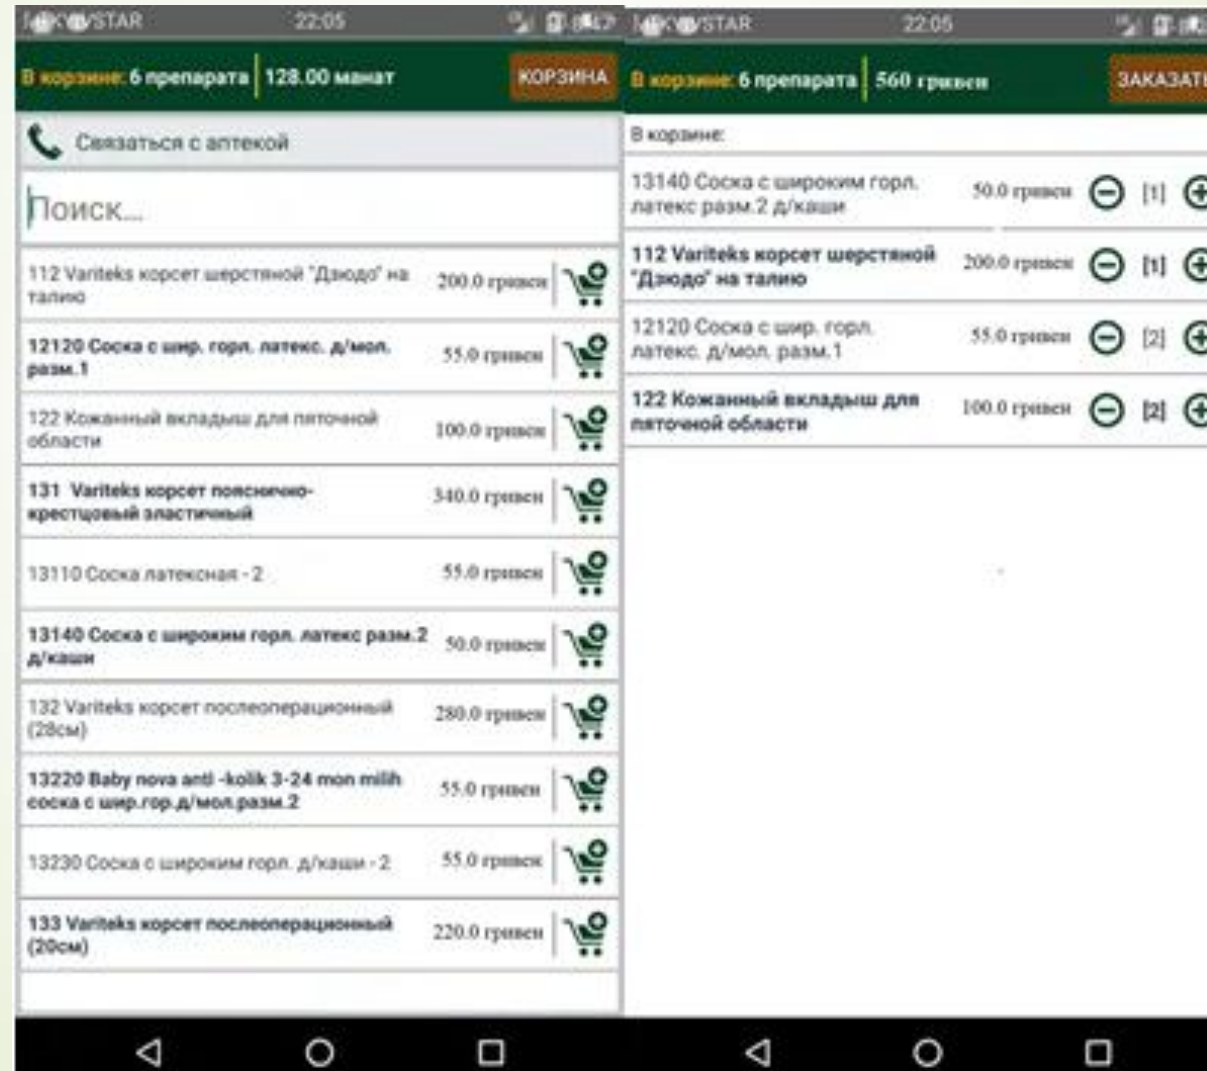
KYIVSTAR 22:05

В корзине: 6 препарата | 128.00 манат КОРЗИНА

Связаться с аптекой

Поиск...

112 Variteks корсет шерстяной "Дзюдо" на талию 200.0 гривен

12120 Соска с шир. горл. латекс. д/мол. разм.1 55.0 гривен

122 Кожанный вкладыш для пяточной области 100.0 гривен

131 Variteks корсет пояснично-крестцовый эластичный 340.0 гривен

13110 Соска латексная - 2 55.0 гривен

13140 Соска с широким горл. латекс разм.2 д/каши 50.0 гривен

132 Variteks корсет послеоперационный (28см) 280.0 гривен

13220 Baby nova anti -kolik 3-24 mon milih соска с шир.гор.д/мол.разм.2 55.0 гривен

13230 Соска с широким горл. д/каши - 2 55.0 гривен

133 Variteks корсет послеоперационный (20см) 220.0 гривен

KYIVSTAR 22:05

В корзине: 6 препарата | 560 гривен ЗАКАЗАТЬ

В корзине:

13140 Соска с широким горл. латекс разм.2 д/каши 50.0 гривен [1]

112 Variteks корсет шерстяной "Дзюдо" на талию 200.0 гривен [1]

12120 Соска с шир. горл. латекс. д/мол. разм.1 55.0 гривен [2]

122 Кожанный вкладыш для пяточной области 100.0 гривен [2]